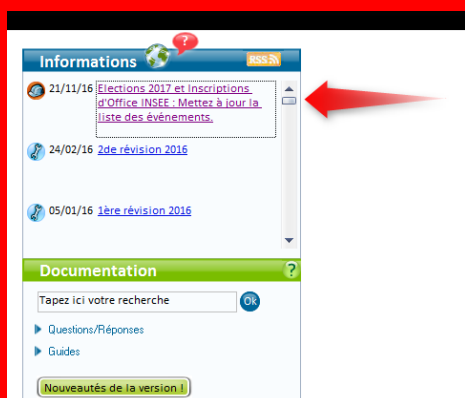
Informations

RSS

21/11/16 Elections 2017 et Inscriptions d'Office INSEE : Mettez à jour la liste des événements.

24/02/16 2de révision 2016

05/01/16 1ère révision 2016

Documentation

?

Tapez ici votre recherche

Ok

Questions/Réponses

Guides

Nouveautés de la version I